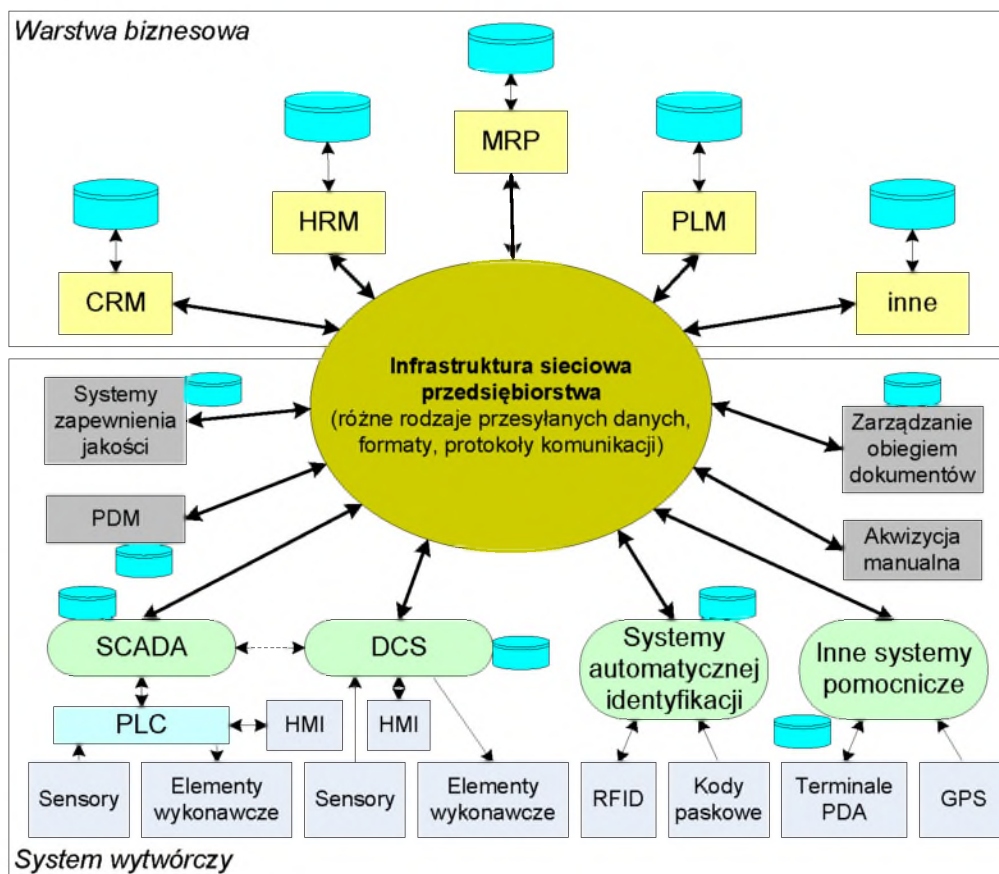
Warstwa biznesowa

MRP

HRM

PLM

CRM

inne

Infrastruktura sieciowa przedsiębiorstwa
(różne rodzaje przesyłanych danych, formaty, protokoły komunikacji)

Systemy zapewnienia jakości

Zarządzanie obiegiem dokumentów

PDM

Akwizycja manualna

SCADA

DCS

Systemy automatycznej identyfikacji

Inne systemy pomocnicze

PLC

HMI

HMI

Sensory

Elementy wykonawcze

Sensory

Elementy wykonawcze

RFID

Kody paskowe

Terminale PDA

GPS

System wytwórczy